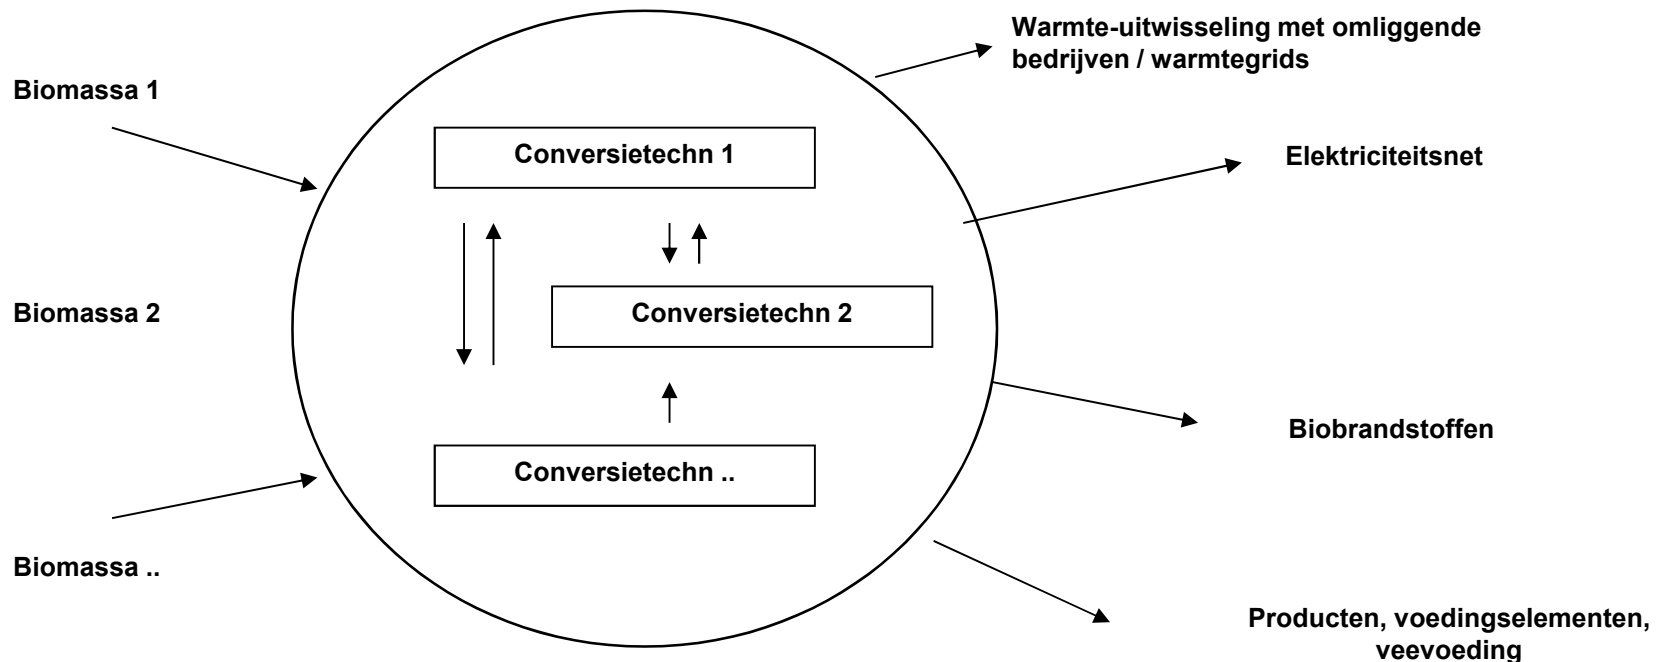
Warmte-uitwisseling met omliggende bedrijven / warmtegrids

Biomassa 1

Conversietechn 1

Elektriciteitsnet

Biomassa 2

Conversietechn 2

Biobrandstoffen

Conversietechn ..

Biomassa ..

Producten, voedingselementen, veevoeding